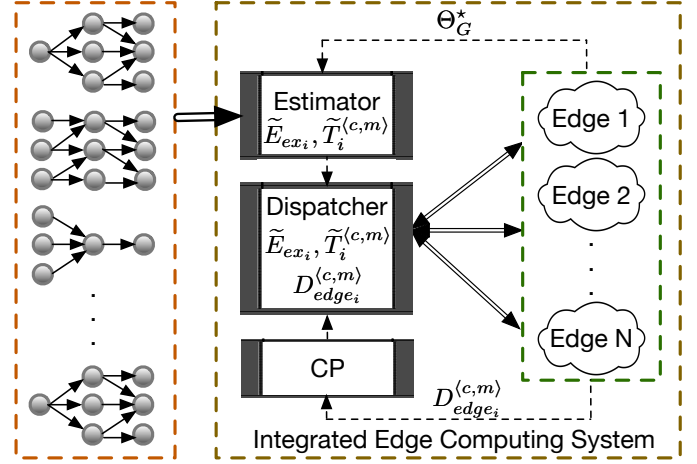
$\Theta_G^\star$

Estimator
$\widetilde{E}_{ex_i}, \widetilde{T}_i^{\langle c,m \rangle}$

Dispatcher
$\widetilde{E}_{ex_i}, \widetilde{T}_i^{\langle c,m \rangle}$
$D_{edge_i}^{\langle c,m \rangle}$

CP

Edge 1

Edge 2

.
.
.

Edge N

$D_{edge_i}^{\langle c,m \rangle}$

.
.
.

Integrated Edge Computing System